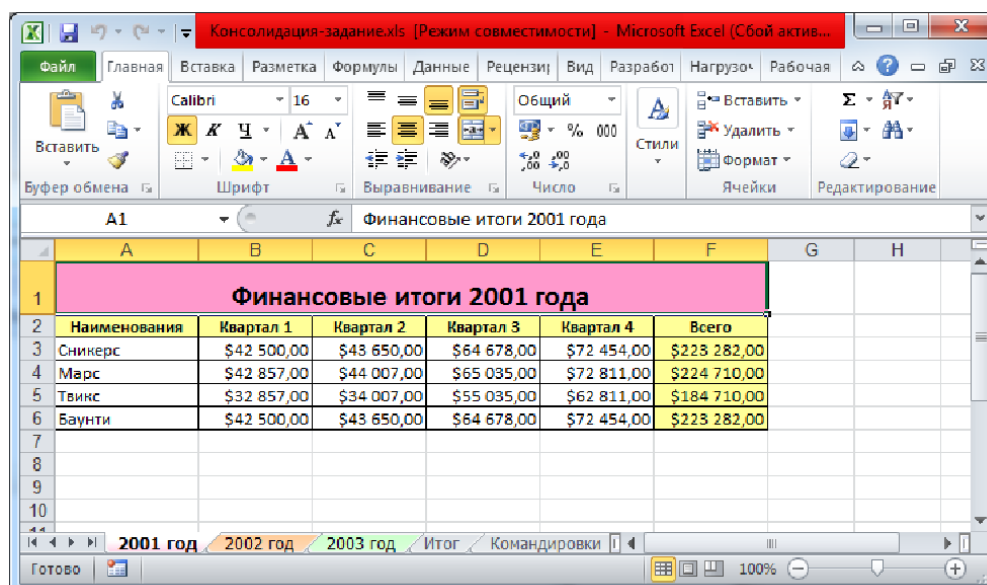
Консолидация-задание.xls [Режим совместимости] - Microsoft Excel (Сбой актив...

Файл | Главная | Вставка | Разметка | Формулы | Данные | Рецензир | Вид | Разработ | Нагрузоч | Рабочая

Вставить
Буфер обмена
Calibri 16
Ж К Ч А А
Шрифт
Выравнивание
Общий
% 000
Число
Стили
Вставить
Удалить
Формат
Ячейки
Σ
Редактирование

A1 $f_x$ Финансовые итоги 2001 года

| | A | B | C | D | E | F | G | H |
|---|---|---|---|---|---|---|---|---|
| 1 | Финансовые итоги 2001 года | | | | | | | |
| 2 | Наименования | Квартал 1 | Квартал 2 | Квартал 3 | Квартал 4 | Всего | | |
| 3 | Сникерс | $42 500,00 | $43 650,00 | $64 678,00 | $72 454,00 | $223 282,00 | | |
| 4 | Марс | $42 857,00 | $44 007,00 | $65 035,00 | $72 811,00 | $224 710,00 | | |
| 5 | Твикс | $32 857,00 | $34 007,00 | $55 035,00 | $62 811,00 | $184 710,00 | | |
| 6 | Баунти | $42 500,00 | $43 650,00 | $64 678,00 | $72 454,00 | $223 282,00 | | |
| 7 | | | | | | | | |
| 8 | | | | | | | | |
| 9 | | | | | | | | |
| 10 | | | | | | | | |

2001 год | 2002 год | 2003 год | Итог | Командировки

Готово 100%